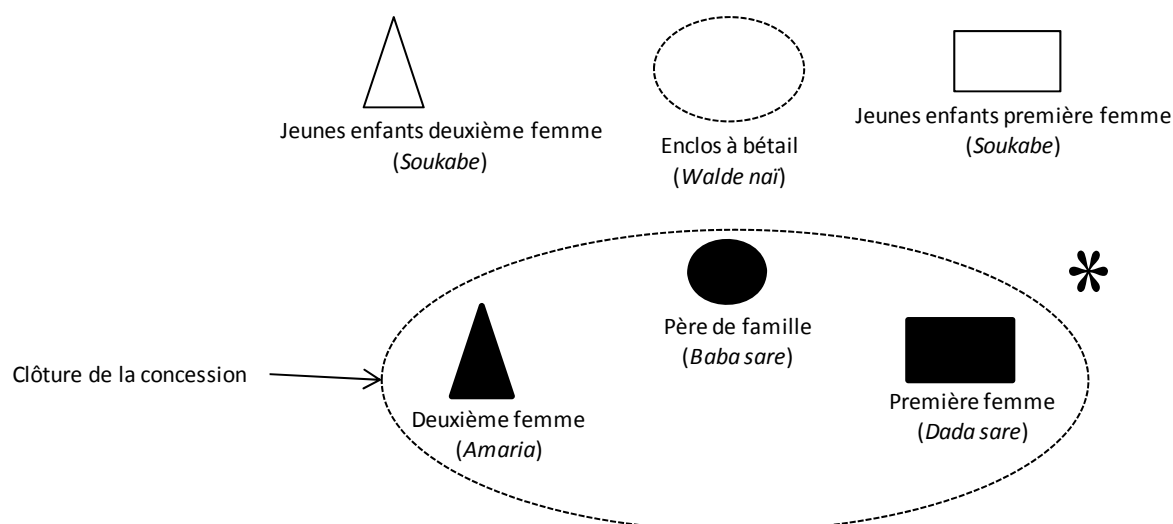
Jeunes enfants deuxième femme (*Soukabe*)

Enclos à bétail (*Walde naï*)

Jeunes enfants première femme (*Soukabe*)

*

Père de famille (*Baba sare*)

Clôture de la concession

Deuxième femme (*Amaria*)

Première femme (*Dada sare*)